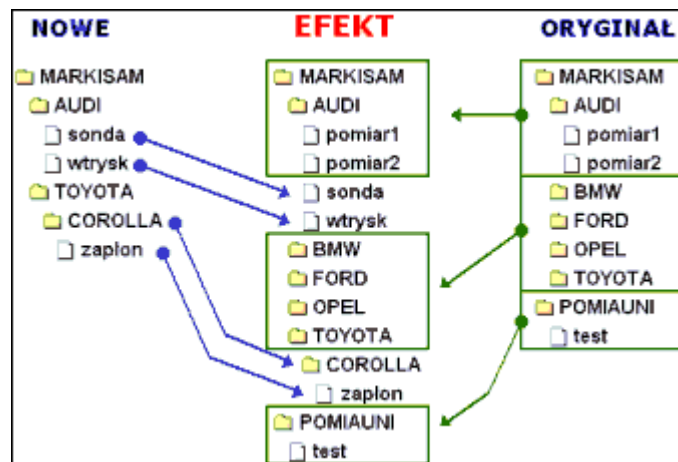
NOWE

MARKISAM
AUDI
sonda
wtrysk
TOYOTA
COROLLA
zaplon

EFEKT

MARKISAM
AUDI
pomiar1
pomiar2
sonda
wtrysk
BMW
FORD
OPEL
TOYOTA
COROLLA
zaplon
POMIAUNI
test

ORYGINAŁ

MARKISAM
AUDI
pomiar1
pomiar2
BMW
FORD
OPEL
TOYOTA
POMIAUNI
test